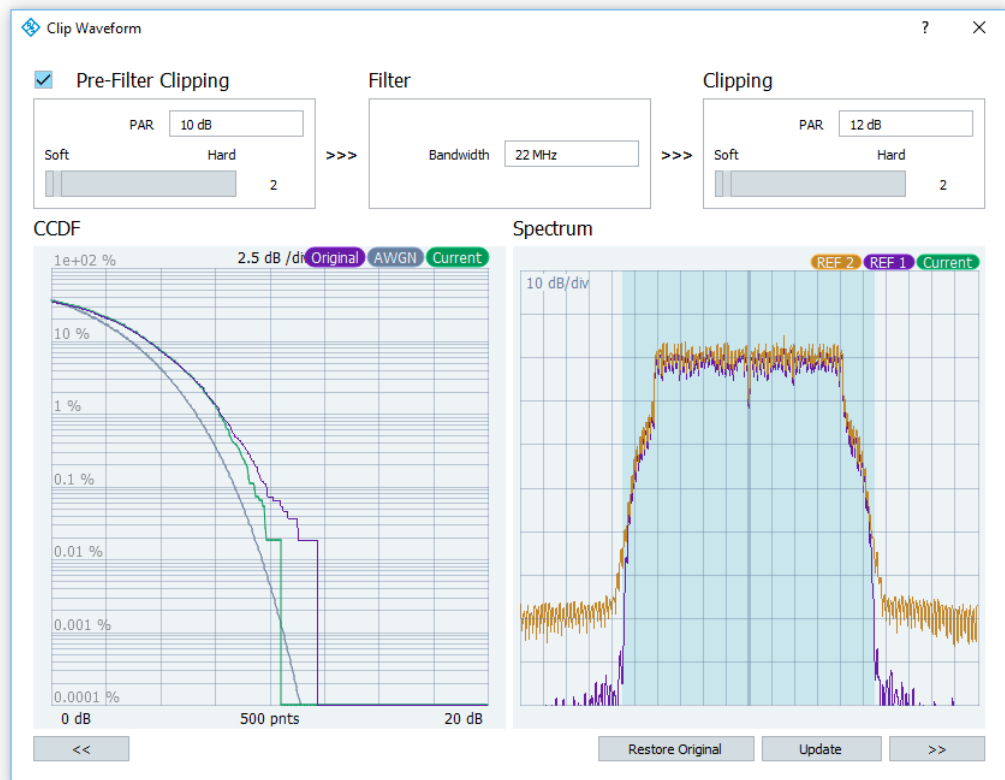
Clip Waveform

?

Pre-Filter Clipping

PAR 10 dB

Soft Hard

2

>>>

Filter

Bandwidth 22 MHz

>>>

Clipping

PAR 12 dB

Soft Hard

2

CCDF

1e+02 %

2.5 dB /di

Original AWGN Current

10 %

1 %

0.1 %

0.01 %

0.001 %

0.0001 %

0 dB 500 pnts 20 dB

Spectrum

REF 2 REF 1 Current

10 dB/div

<<

Restore Original

Update

>>